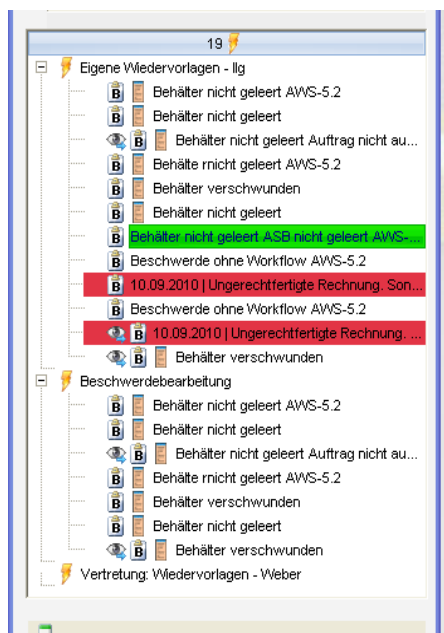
19

Eigene Wiedervorlagen - llg
B Behälter nicht geleert AWS-5.2
B Behälter nicht geleert
B Behälter nicht geleert Auftrag nicht au...
B Behälte rnicht geleert AWS-5.2
B Behälter verschwunden
B Behälter nicht geleert
B Behälter nicht geleert ASB nicht geleert AWS-...
B Beschwerde ohne Workflow AWS-5.2
B 10.09.2010 | Ungerechtfertigte Rechnung. Son...
B Beschwerde ohne Workflow AWS-5.2
B 10.09.2010 | Ungerechtfertigte Rechnung. ...
B Behälter verschwunden

Beschwerdebearbeitung
B Behälter nicht geleert AWS-5.2
B Behälter nicht geleert
B Behälter nicht geleert Auftrag nicht au...
B Behälte rnicht geleert AWS-5.2
B Behälter verschwunden
B Behälter nicht geleert
B Behälter verschwunden

Vertretung: Wiedervorlagen - Weber